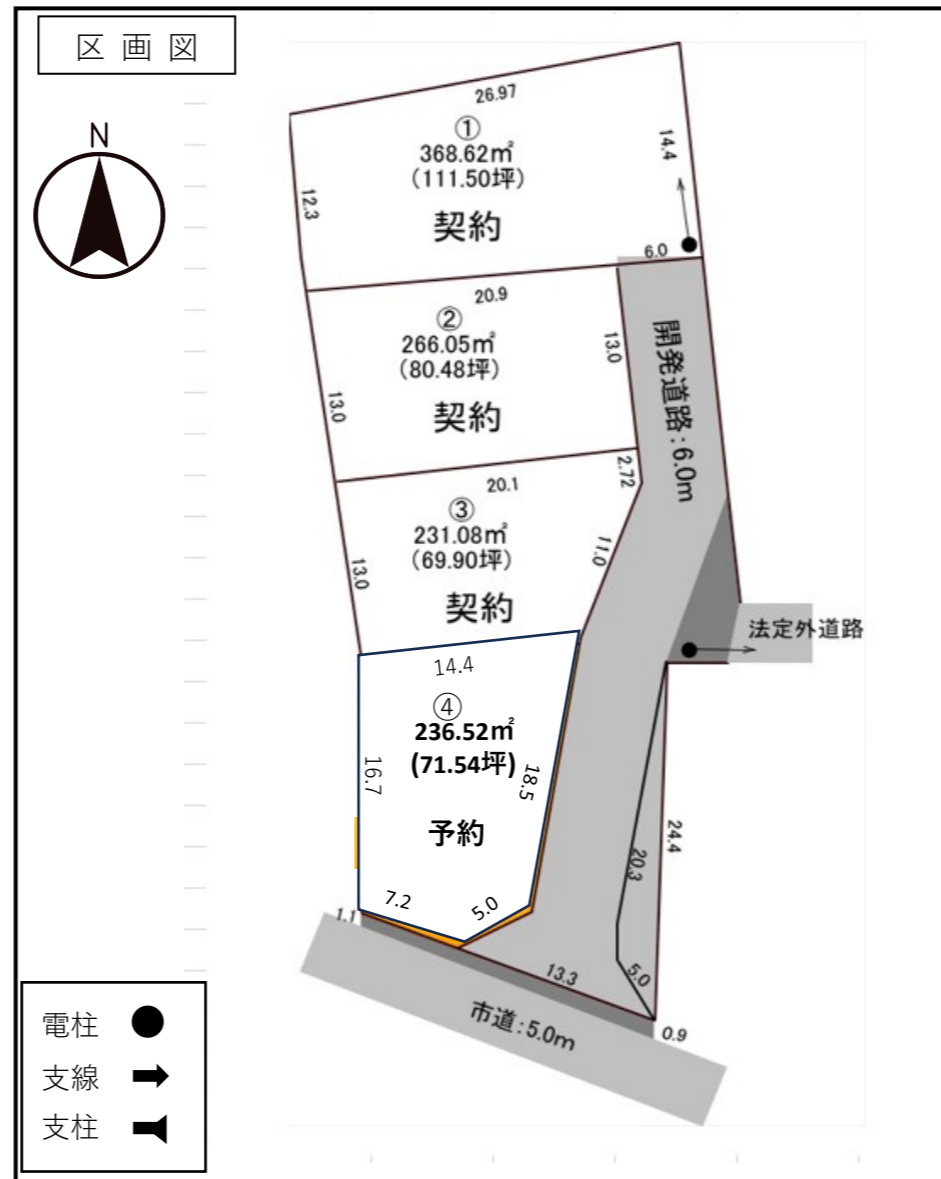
区 画 図

N

26.97
①
368.62㎡
(111.50坪)
契約
12.3
14.4
6.0

20.9
②
266.05㎡
(80.48坪)
契約
13.0
13.0

開発道路：6.0m

20.1
③
231.08㎡
(69.90坪)
契約
13.0
2.72
11.0

法定外道路

14.4
④
236.52㎡
(71.54坪)
予約
16.7
18.5
7.2
5.0
1.1

24.4
20.3
5.0
13.3
0.9

市道：5.0m

電柱
支線
支柱